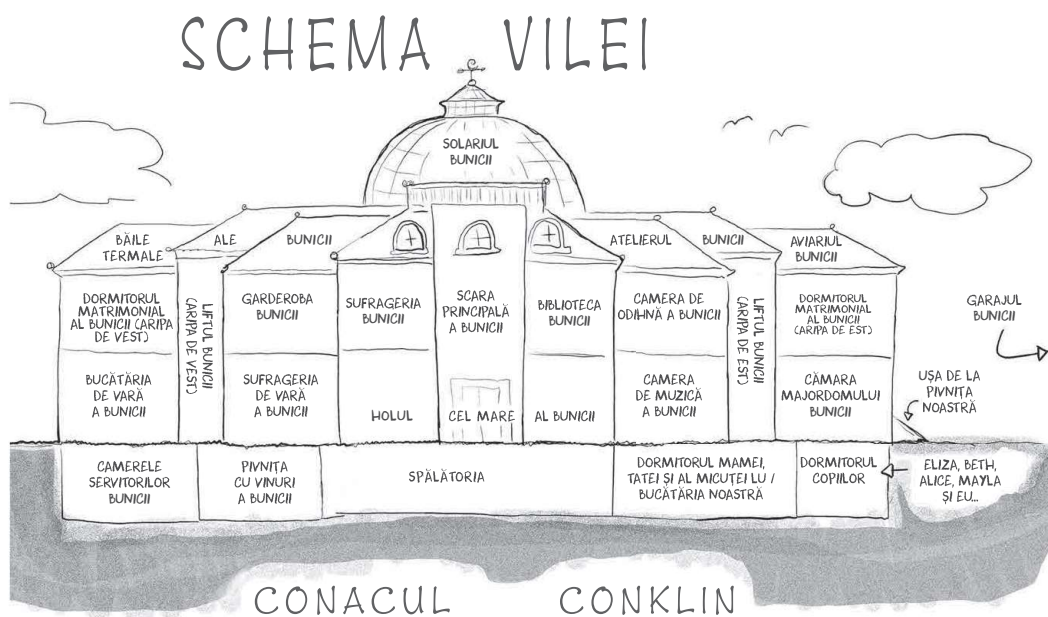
SCHEMA VILEI

SOLARIUL BUNICII

BĂILE TERMALE

ALE

BUNICII

ATELIERUL

BUNICII

AVIARIUL BUNICII

DORMITORUL MATRIMONIAL AL BUNICII (ARIPA DE VEST)

LIFTUL BUNICII (ARIPA DE VEST)

GARDEROBA BUNICII

SUFRAGERIA BUNICII

SCARA PRINCIPALĂ A BUNICII

BIBLIOTECA BUNICII

CAMERA DE ODIHNĂ A BUNICII

LIFTUL BUNICII (ARIPA DE EST)

DORMITORUL MATRIMONIAL AL BUNICII (ARIPA DE EST)

GARAJUL BUNICII

BUCĂTĂRIA DE VARĂ A BUNICII

SUFRAGERIA DE VARĂ A BUNICII

HOLUL

CEL MARE

AL BUNICII

CAMERA DE MUZICĂ A BUNICII

CĂMARA MAJORDOMULUI BUNICII

UȘA DE LA PIVNIȚA NOASTRĂ

CAMERELE SERVITORILOR BUNICII

PIVNIȚA CU VINURI A BUNICII

SPĂLĂTORIA

DORMITORUL MAMEI, TATEI ȘI AL MICUȚEI LU / BUCĂTĂRIA NOASTRĂ

DORMITORUL COPIILOR

ELIZA, BETH, ALICE, MAYLA ȘI EU...

CONACUL CONKLIN